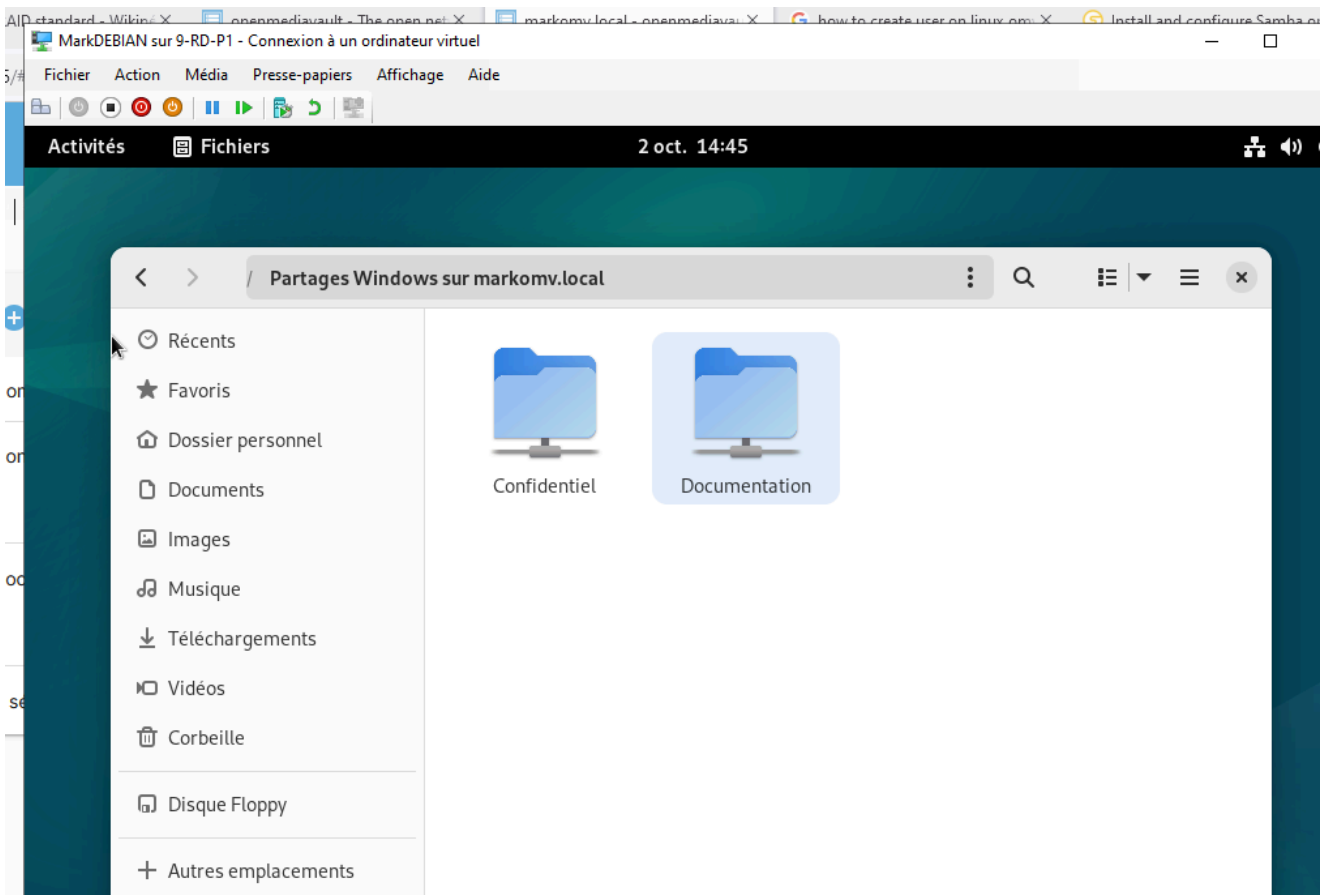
AID standard - Wikip X | openmediavault - The open net X | markomv.local - openmediavau X | how to create user on linux om X | Install and configure Samba o

MarkDEBIAN sur 9-RD-P1 - Connexion à un ordinateur virtuel

Fichier Action Média Presse-papiers Affichage Aide

Activités Fichiers 2 oct. 14:45

/ Partages Windows sur markomv.local

Récents
Favoris
Dossier personnel
Documents
Images
Musique
Téléchargements
Vidéos
Corbeille
Disque Floppy
Autres emplacements

Confidentiel
Documentation